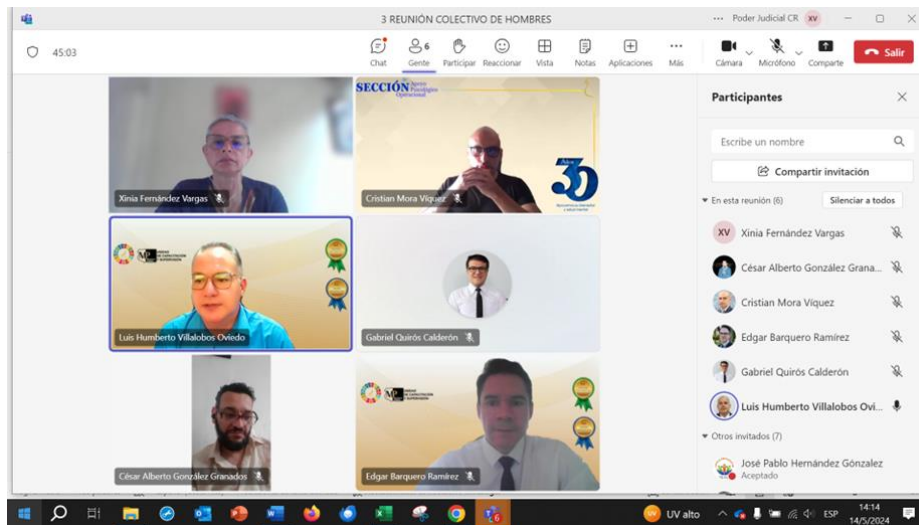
3 REUNIÓN COLECTIVO DE HOMBRES

Poder Judicial CR XV

45:03

Chat Gente 6 Participar Reaccionar Vista Notas Aplicaciones Más Cámara Micrófono Comparte Salir

SECCIÓN Apoyo Psicológico Operacional

Años 30

Xinia Fernández Vargas

Cristian Mora Víquez

Luis Humberto Villalobos Oviedo

Gabriel Quirós Calderón

César Alberto González Granados

Edgar Barquero Ramírez

Participantes

Escribe un nombre

Compartir invitación

En esta reunión (6)

Silenciar a todos

XV Xinia Fernández Vargas

César Alberto González Grana...

Cristian Mora Víquez

Edgar Barquero Ramírez

Gabriel Quirós Calderón

Luis Humberto Villalobos Ovi...

Otros invitados (7)

José Pablo Hernández González

Aceptado

UV alto

ESP

14:14
14/5/2024